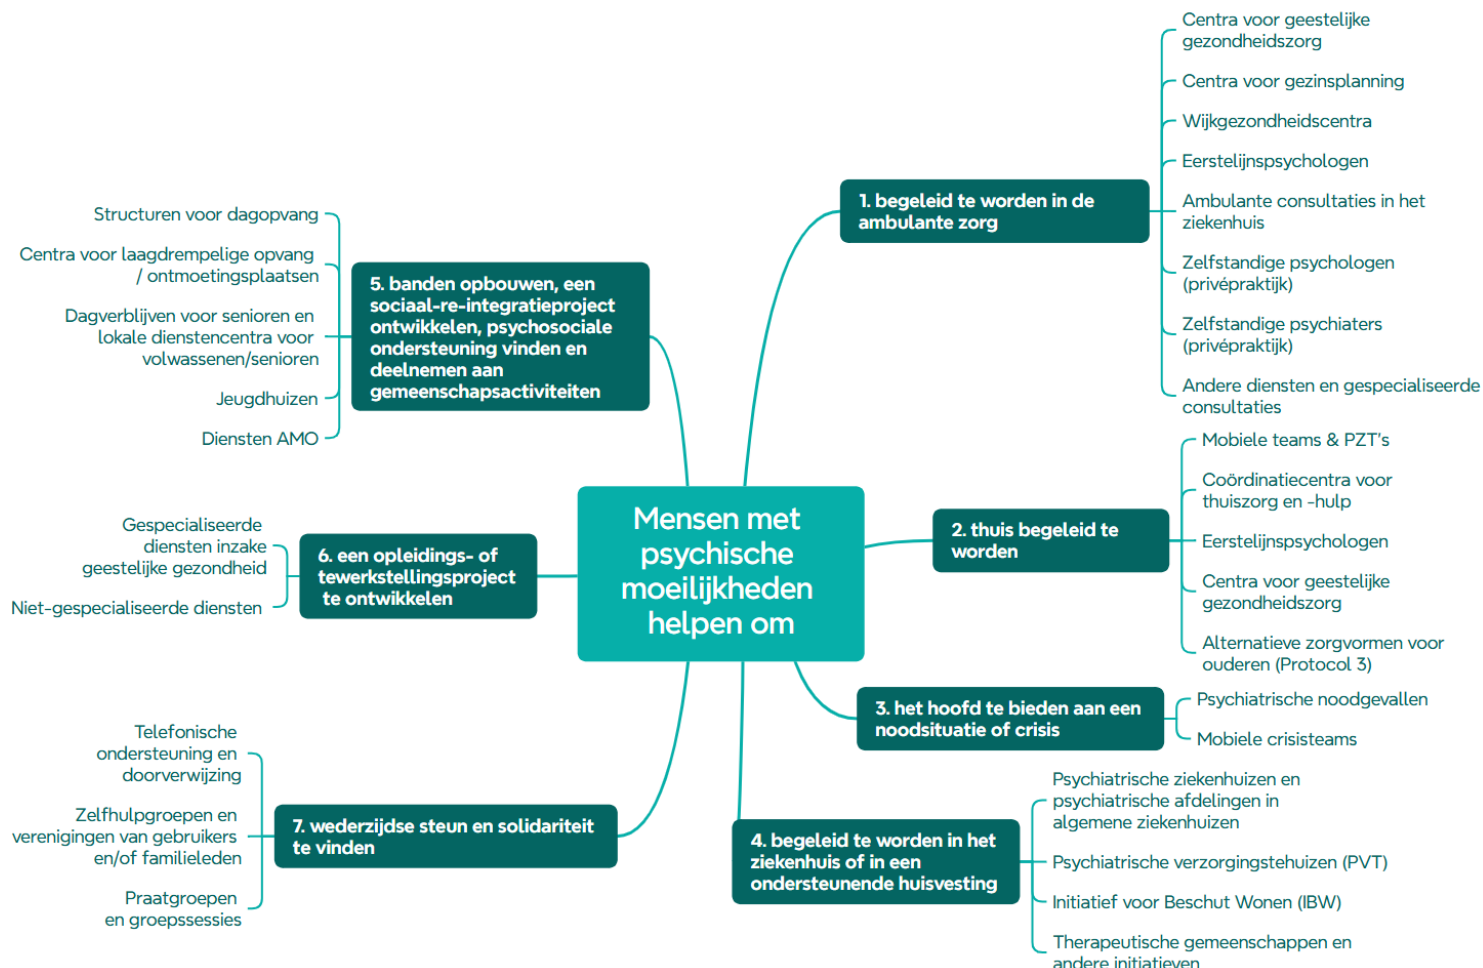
Mensen met psychische moeilijkheden helpen om

1. begeleid te worden in de ambulante zorg

Centra voor geestelijke gezondheidszorg

Centra voor gezinsplanning

Wijkgezondheidscentra

Eerstelijnspsychologen

Ambulante consultaties in het ziekenhuis

Zelfstandige psychologen (privépraktijk)

Zelfstandige psychiaters (privépraktijk)

Andere diensten en gespecialiseerde consultaties

2. thuis begeleid te worden

Mobiele teams & PZT's

Coördinatiecentra voor thuiszorg en -hulp

Eerstelijnspsychologen

Centra voor geestelijke gezondheidszorg

Alternatieve zorgvormen voor ouderen (Protocol 3)

3. het hoofd te bieden aan een noodsituatie of crisis

Psychiatrische noodgevallen

Mobiele crisisteams

4. begeleid te worden in het ziekenhuis of in een ondersteunende huisvesting

Psychiatrische ziekenhuizen en psychiatrische afdelingen in algemene ziekenhuizen

Psychiatrische verzorgingstehuizen (PVT)

Initiatief voor Beschut Wonen (IBW)

Therapeutische gemeenschappen en andere initiatieven

5. banden opbouwen, een sociaal-re-integratieproject ontwikkelen, psychosociale ondersteuning vinden en deelnemen aan gemeenschapsactiviteiten

Structuren voor dagopvang

Centra voor laagdrempelige opvang / ontmoetingsplaatsen

Dagverblijven voor senioren en lokale dienstencentra voor volwassenen/senioren

Jeugdhuizen

Diensten AMO

6. een opleidings- of tewerkstellingsproject te ontwikkelen

Gespecialiseerde diensten inzake geestelijke gezondheid

Niet-gespecialiseerde diensten

7. wederzijdse steun en solidariteit te vinden

Telefonische ondersteuning en doorverwijzing

Zelfhulpgroepen en verenigingen van gebruikers en/of familieleden

Praatgroepen en groepssessies